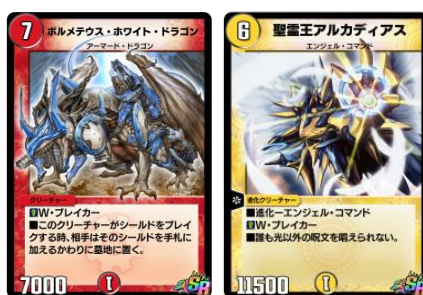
7
ボルメテウス・ホワイト・ドラゴン
アーマード・ドラゴン
クリーチャー
W・ブレイカー
■このクリーチャーがシールドをブレイクする時、相手はそのシールドを手札に加えるかわりに墓地に置く。
7000

6
聖霊王アルカディアス
エンジェル・コマンド
進化クリーチャー
■進化ーエンジェル・コマンド
W・ブレイカー
■誰も光以外の呪文を唱えられない。
11500